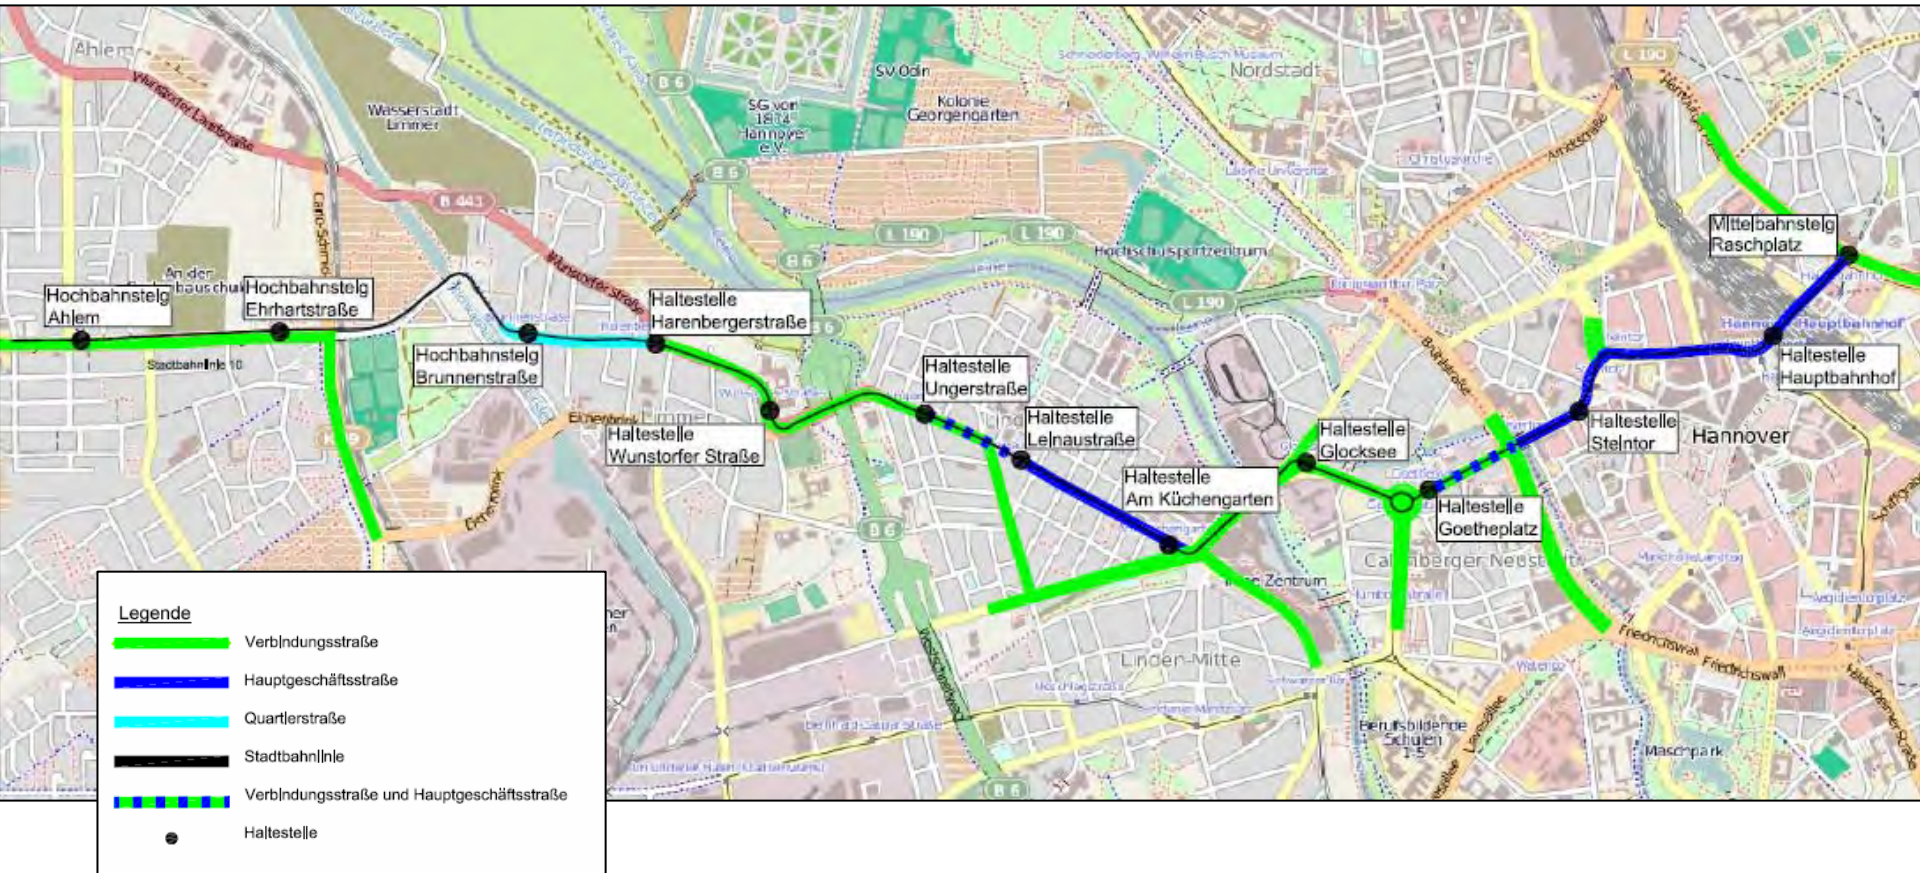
Ahlem
Wunstorfer Landstraße
Wasserstadt Limmer
B 441
Carlo-Schmid-
An der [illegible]bausch
Hochbahnsteig Ahlem
Hochbahnsteig Ehrhartstraße
Stadtbahnlinie 10
Hochbahnsteig Brunnenstraße
Wunstorfer Straße
Haltestelle Harenbergerstraße
B 6
SV Odin
SG von 1874 Hannover e.V.
Kolonie Georgengarten
B 6
B 6
L 190
L 190
Nordstadt
Hochschulsportzentrum
L 190
L 190
Haltestelle Wunstorfer Straße
Haltestelle Ungerstraße
Haltestelle Leinaustraße
Haltestelle Am Küchengarten
Haltestelle Glocksee
Haltestelle Goetheplatz
Haltestelle Steintor
Hannover
Mittelbahnsteig Raschplatz
Haltestelle Hauptbahnhof
Hannover Hauptbahnhof
Calenberger Neustadt
Linden-Mitte
Zentrum
B 6
B 6
Friedrichswall
Friedrichswall
Maschpark
Berufsbildende Schulen 1-5
Legende
Verbindungsstraße
Hauptgeschäftsstraße
Quartierstraße
Stadtbahnlinie
Verbindungsstraße und Hauptgeschäftsstraße
Haltestelle